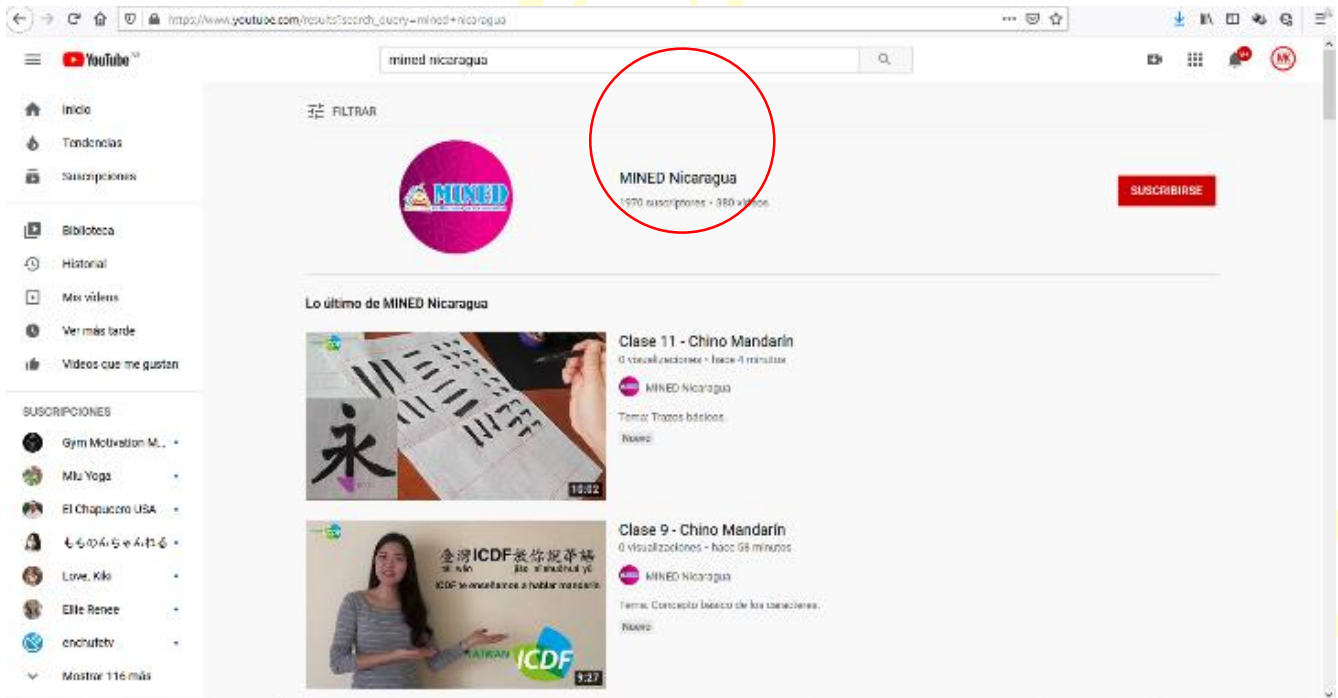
https://www.youtube.com/results?search_query=mined+nicaragua

YouTube NI

mined nicaragua

Inicio
Tendencias
Suscripciones

Biblioteca
Historial
Mis videos
Ver más tarde
Videos que me gustan

SUSCRIPCIONES
Gym Motivation M...
Miu Yoga
El Chapucero USA
ももの小ちゃんねる
Love, Kiki
Ellie Renee
enchufetv
Mostrar 116 más

FILTRAR

MINED

MINED Nicaragua
1970 suscriptores • 380 videos

SUSCRIBIRSE

Lo último de MINED Nicaragua

永
10:02
Clase 11 - Chino Mandarín
0 visualizaciones • hace 4 minutos
MINED Nicaragua
Tema: Trazos básicos.
Nuevo

台灣ICDF教你說華語
ICDF te enseñamos a hablar mandarín
TAIWAN ICDF
9:27
Clase 9 - Chino Mandarín
0 visualizaciones • hace 58 minutos
MINED Nicaragua
Tema: Concepto básico de las canciones.
Nuevo